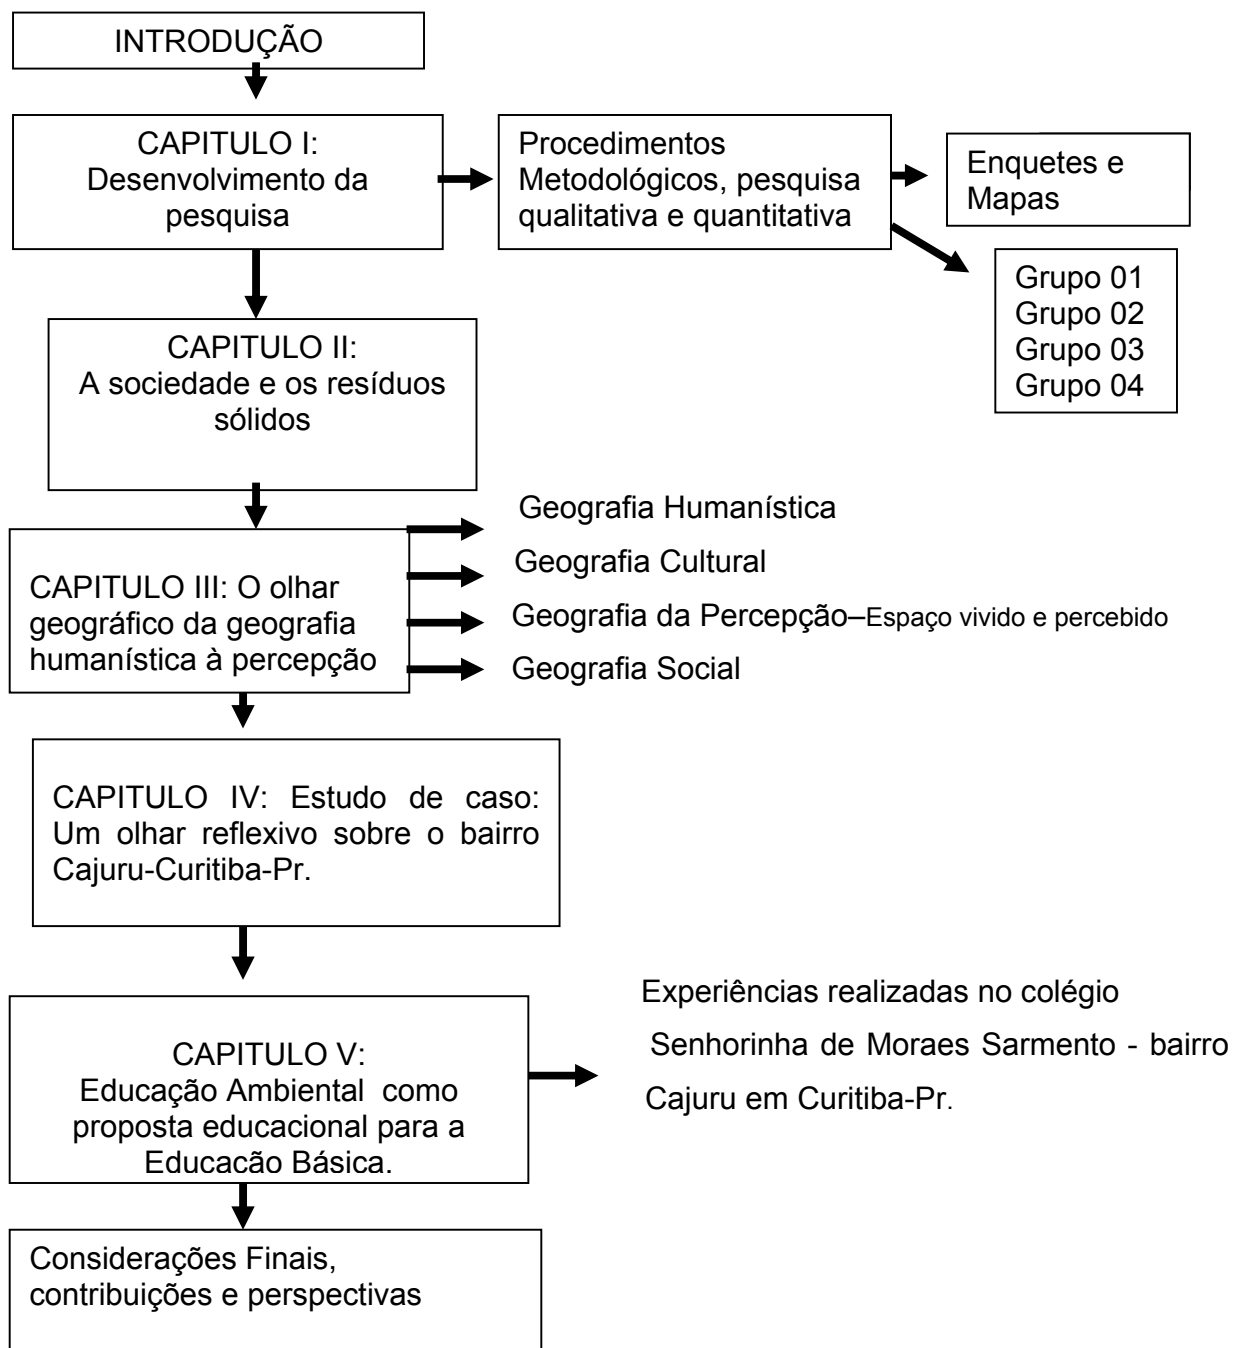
INTRODUÇÃO

CAPITULO I:
Desenvolvimento da pesquisa

Procedimentos Metodológicos, pesquisa qualitativa e quantitativa

Enquetes e Mapas

Grupo 01
Grupo 02
Grupo 03
Grupo 04

CAPITULO II:
A sociedade e os resíduos sólidos

CAPITULO III: O olhar geográfico da geografia humanística à percepção

Geografia Humanística
Geografia Cultural
Geografia da Percepção–Espaço vivido e percebido
Geografia Social

CAPITULO IV: Estudo de caso: Um olhar reflexivo sobre o bairro Cajuru-Curitiba-Pr.

CAPITULO V:
Educação Ambiental como proposta educacional para a Educacão Básica.

Experiências realizadas no colégio Senhorinha de Moraes Sarmento - bairro Cajuru em Curitiba-Pr.

Considerações Finais, contribuições e perspectivas